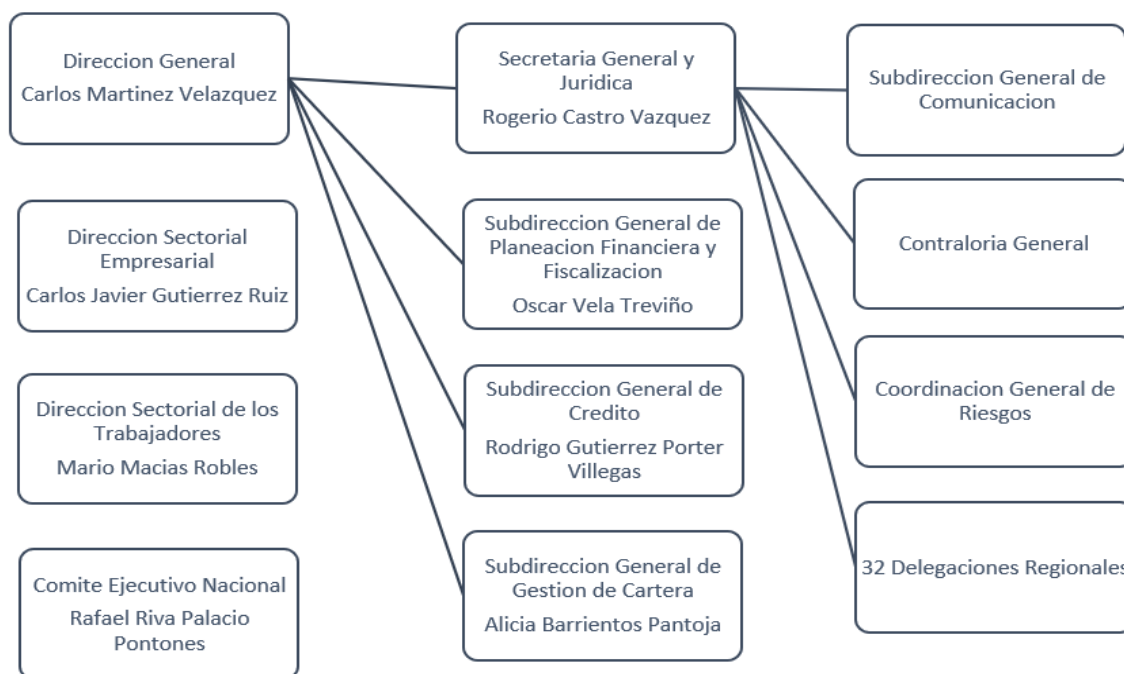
Direccion General
Carlos Martinez Velazquez

Direccion Sectorial Empresarial
Carlos Javier Gutierrez Ruiz

Direccion Sectorial de los Trabajadores
Mario Macias Robles

Comite Ejecutivo Nacional
Rafael Riva Palacio Pontones

Secretaria General y Juridica
Rogerio Castro Vazquez

Subdireccion General de Planeacion Financiera y Fiscalizacion
Oscar Vela Treviño

Subdireccion General de Credito
Rodrigo Gutierrez Porter Villegas

Subdireccion General de Gestion de Cartera
Alicia Barrientos Pantoja

Subdireccion General de Comunicacion

Contraloria General

Coordinacion General de Riesgos

32 Delegaciones Regionales